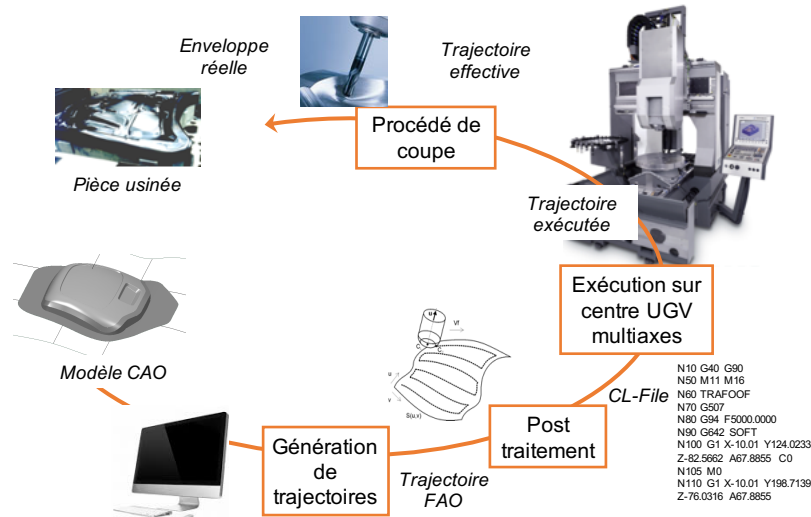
Enveloppe réelle

Trajectoire effective

Procédé de coupe

Pièce usinée

Trajectoire exécutée

Exécution sur centre UGV multiaxes

Modèle CAO

Vf

u

v

S(u,v)

C

CL-File

N10 G40 G90
N50 M11 M16
N60 TRAFOOF
N70 G507
N80 G94 F5000.0000
N90 G642 SOFT
N100 G1 X-10.01 Y124.0233
Z-82.5662 A67.8855 C0
N105 M0
N110 G1 X-10.01 Y198.7139
Z-76.0316 A67.8855

Post traitement

Génération de trajectoires

Trajectoire FAO